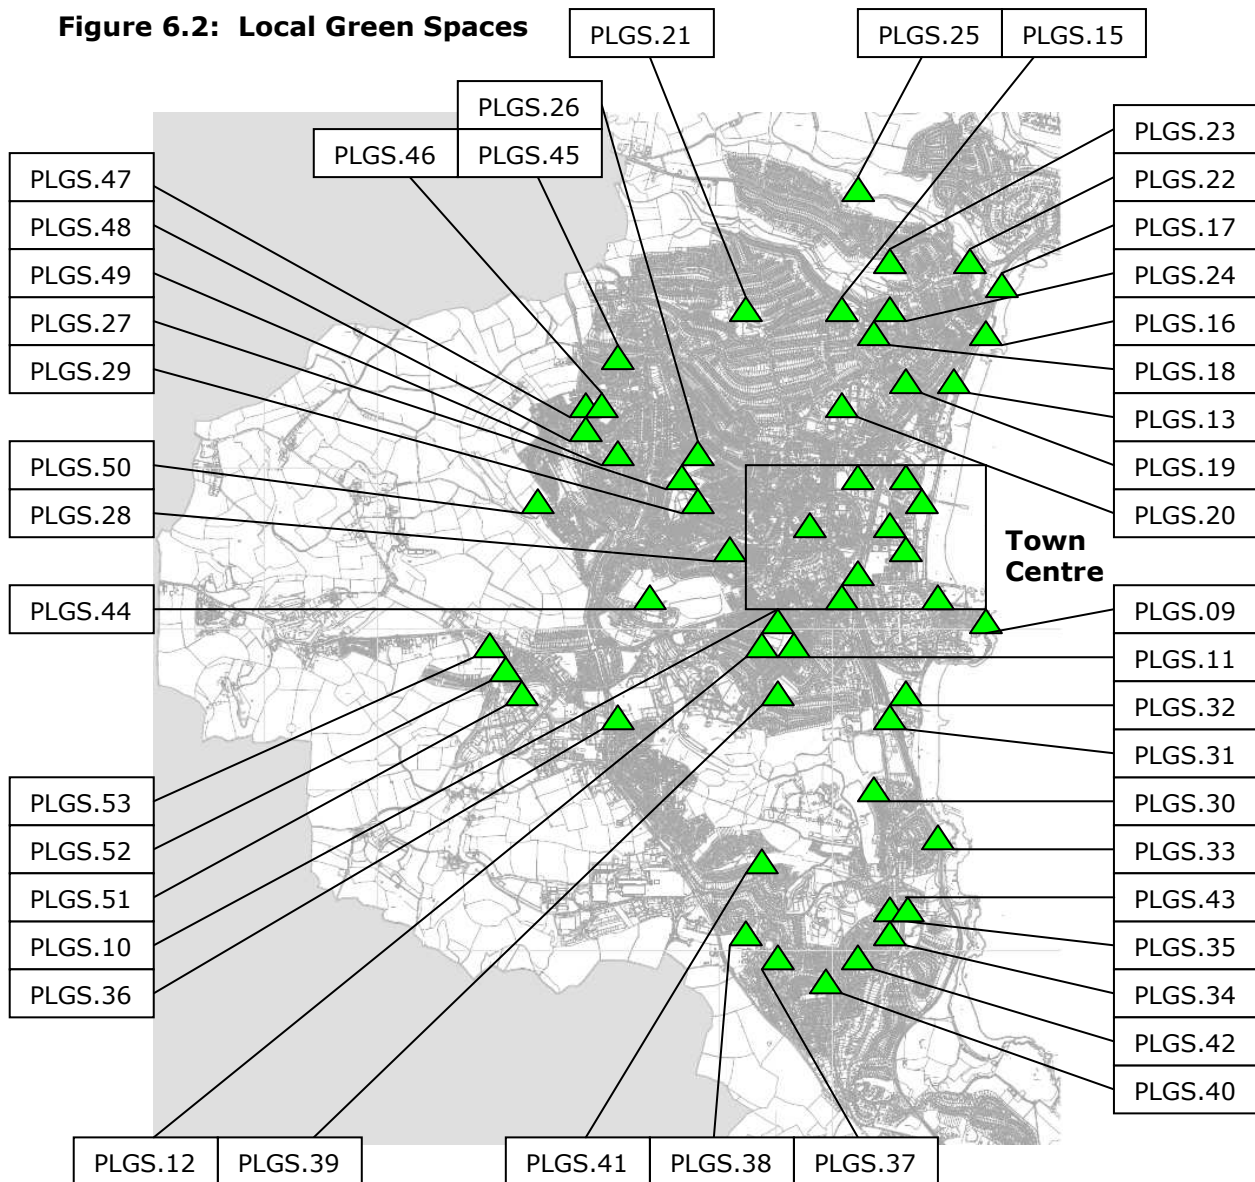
Figure 6.2: Local Green Spaces

PLGS.21

PLGS.25 PLGS.15

PLGS.26

PLGS.46 PLGS.45

PLGS.47

PLGS.48

PLGS.49

PLGS.27

PLGS.29

PLGS.50

PLGS.28

PLGS.44

PLGS.53

PLGS.52

PLGS.51

PLGS.10

PLGS.36

PLGS.12 PLGS.39

PLGS.41 PLGS.38 PLGS.37

PLGS.23

PLGS.22

PLGS.17

PLGS.24

PLGS.16

PLGS.18

PLGS.13

PLGS.19

PLGS.20

Town Centre

PLGS.09

PLGS.11

PLGS.32

PLGS.31

PLGS.30

PLGS.33

PLGS.43

PLGS.35

PLGS.34

PLGS.42

PLGS.40